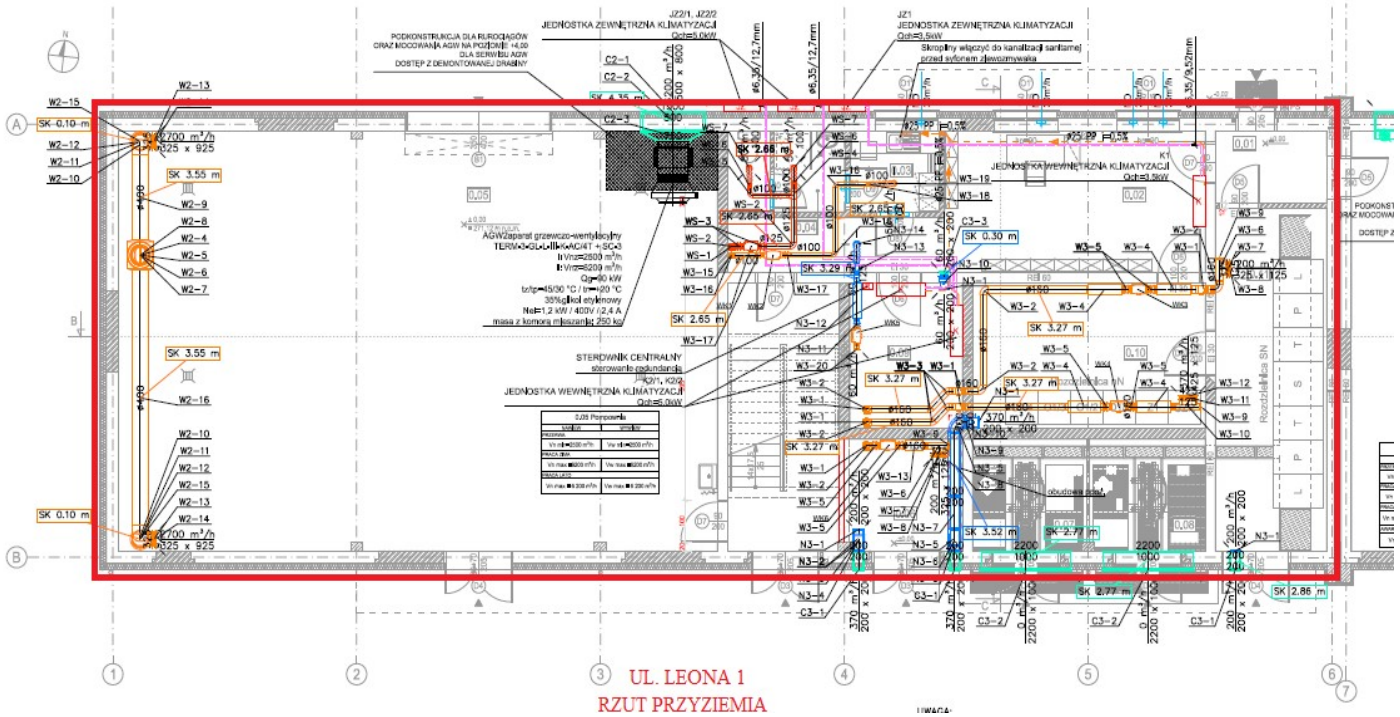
PODKONSTRUKCJA DLA RUROCIĄGÓW ORAZ MOCOWANIA AGW NA POZIOMIE +4,00 DLA SERWISU AGW DOSTĘP Z DEMONTOWANEJ DRABINY

JZ2/1, JZ2/2
JEDNOSTKA ZEWNĘTRZNA KLIMATYZACJI
Qch=5,0kW

JZ1
JEDNOSTKA ZEWNĘTRZNA KLIMATYZACJI
Qch=3,5kW
Skropliny włączyć do kanalizacji sanitarnej przed syfonem zlewozmywaka

JEDNOSTKA WEWNĘTRZNA KLIMATYZACJI
Qch=3,5kW

AGW zaparat grzewczo-wentylacyjny
TERM-3-GL-L-III-K-AC/4T + SC-3
Vnz=2600 m³/h
Vnz=5200 m³/h
Qg=40 kW
tz/tp=45/30 °C / tn=-20 °C
35% glikol etylenowy
Nel=1,2 kW / 400V / 2,4 A
masa z komorą mieszania: 250 kg

STEROWNIK CENTRALNY
sterowanie redundancja

JEDNOSTKA WEWNĘTRZNA KLIMATYZACJI
Qch=5,0kW

W2-15
W2-12
W2-11
W2-10
W2-13
W2-14
SK 0.10 m
2700 m³/h
1325 x 925
SK 3.55 m
W2-9
W2-8
W2-4
W2-5
W2-6
W2-7
SK 3.55 m
W2-16
W2-10
W2-11
W2-12
W2-15
W2-13
W2-14
SK 0.10 m
2700 m³/h
1325 x 925

C2-1
C2-2
SK 4.35 m
C2-3
SK 2.65 m
W3-7
W3-6
W3-5
W3-16
W3-18
W3-19
SK 2.65 m
WS-3
WS-2
WS-1
W3-15
W3-16
W3-17
W3-14
W3-13
SK 3.29 m
W3-17
SK 2.65 m
C3-3
SK 0.30 m
N3-10
N3-1
W3-2
W3-4
W3-5
W3-4
SK 3.27 m
N3-12
N3-11
W3-20
W3-2
W3-1
W3-3
W3-1
SK 3.27 m
SK 3.27 m
W3-2
W3-5
W3-4
W3-5
W3-4
370 m³/h
200 x 200
W3-12
W3-11
W3-9
W3-10
W3-2
W3-3
W3-1
W3-9
W3-6
W3-7
W3-8
SK 3.27 m
W3-1
W3-2
W3-5
W3-13
W3-6
W3-7
W3-8
N3-7
N3-5
N3-6
N3-9
N3-8
N3-3
N3-2
N3-1
N3-2
N3-3
N3-4
C3-1
C3-1
C3-2
C3-2
C3-1
SK 3.52 m
SK 2.77 m
SK 2.77 m
SK 2.86 m
N3-1
obudowa szaf
Rozdzielnica SN
Rozdzielnica nN
200 m³/h
200 x 125
2200
1000
2200
1000

0,05 Pomieszczenie
PRACA ZIMĄ
PRACA LATO

A
B
1
2
3
4
5
6
7

UL. LEONA 1
RZUT PRZYZIEMIA

UWAGA: